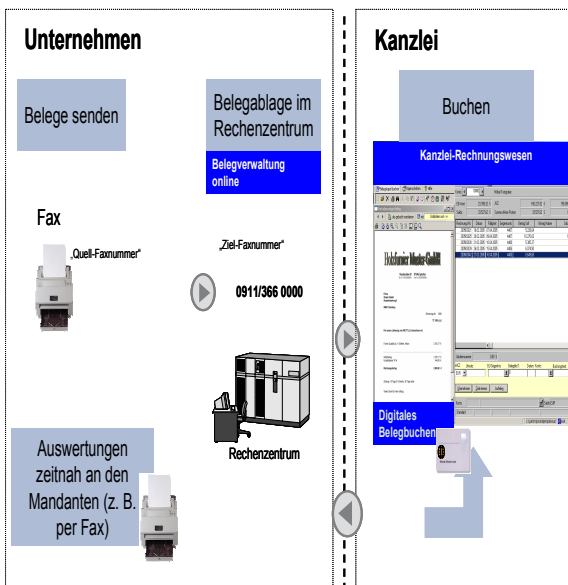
Unternehmen

Kanzlei

Belege senden

Belegablage im Rechenzentrum

Belegverwaltung online

Buchen

Kanzlei-Rechnungswesen

Fax

„Quell-Faxnummer"

„Ziel-Faxnummer"

0911/366 0000

Rechenzentrum

Auswertungen zeitnah an den Mandanten (z. B. per Fax)

Digitales Belegbuchen